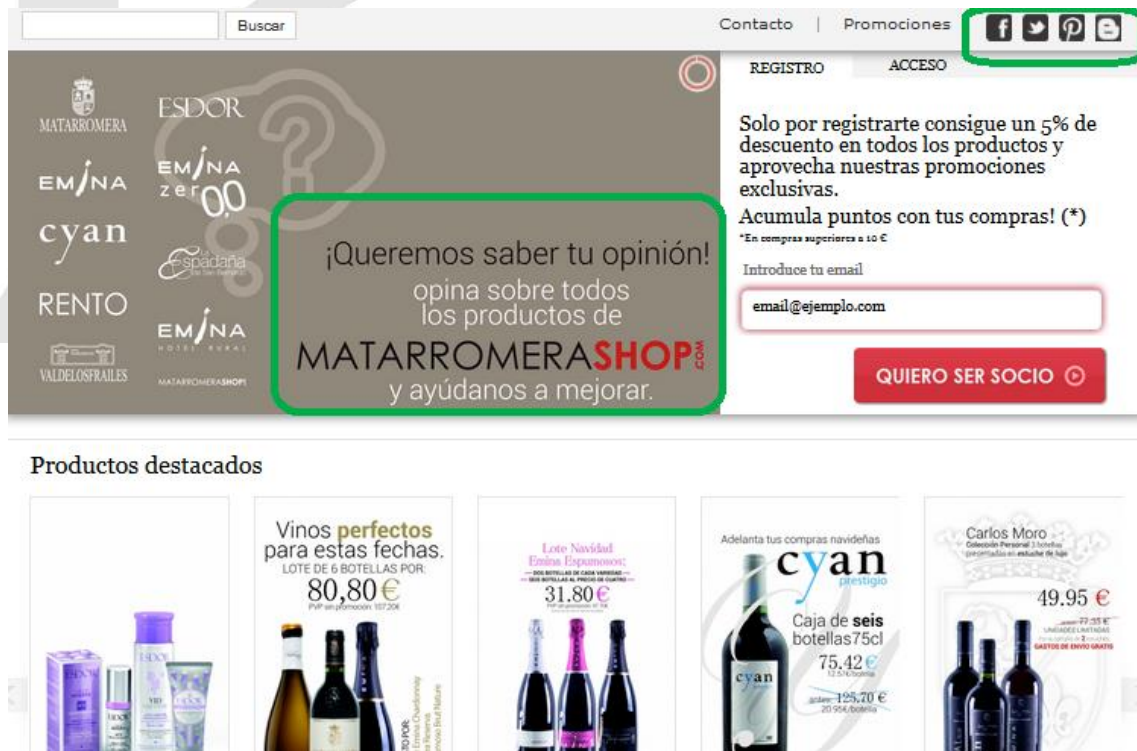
Buscar

Contacto | Promociones

REGISTRO ACCESO

MATARROMERA ESDOR

EMINA EMINA zero 0,0

cyan Espadaña

RENTO EMINA HOTEL RURAL

VALDELOSFRAILES MATARROMERASHOP

¡Queremos saber tu opinión! opina sobre todos los productos de MATARROMERASHOP.COM y ayúdanos a mejorar.

Solo por registrarte consigue un 5% de descuento en todos los productos y aprovecha nuestras promociones exclusivas.

Acumula puntos con tus compras! (*)

*En compras superiores a 10 €

Introduce tu email

email@ejemplo.com

QUIERO SER SOCIO

Productos destacados

Vinos perfectos para estas fechas. LOTE DE 6 BOTELLAS POR: 80,80 €

PVP sin promoción: 107,20€

Lote Navidad Emina Espumosos:

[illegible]

31.80€

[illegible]

Adelanta tus compras navideñas

cyan prestigio

Caja de seis botellas75cl

75.42 €

12.57€/botella

antes 125.70 €

20.95€/botella

Carlos Moro

Colección Personal 3 botellas presentadas en estuche de lujo

49.95 €

77.35 €

UNIDADES LIMITADAS

GASTOS DE ENVIO GRATIS